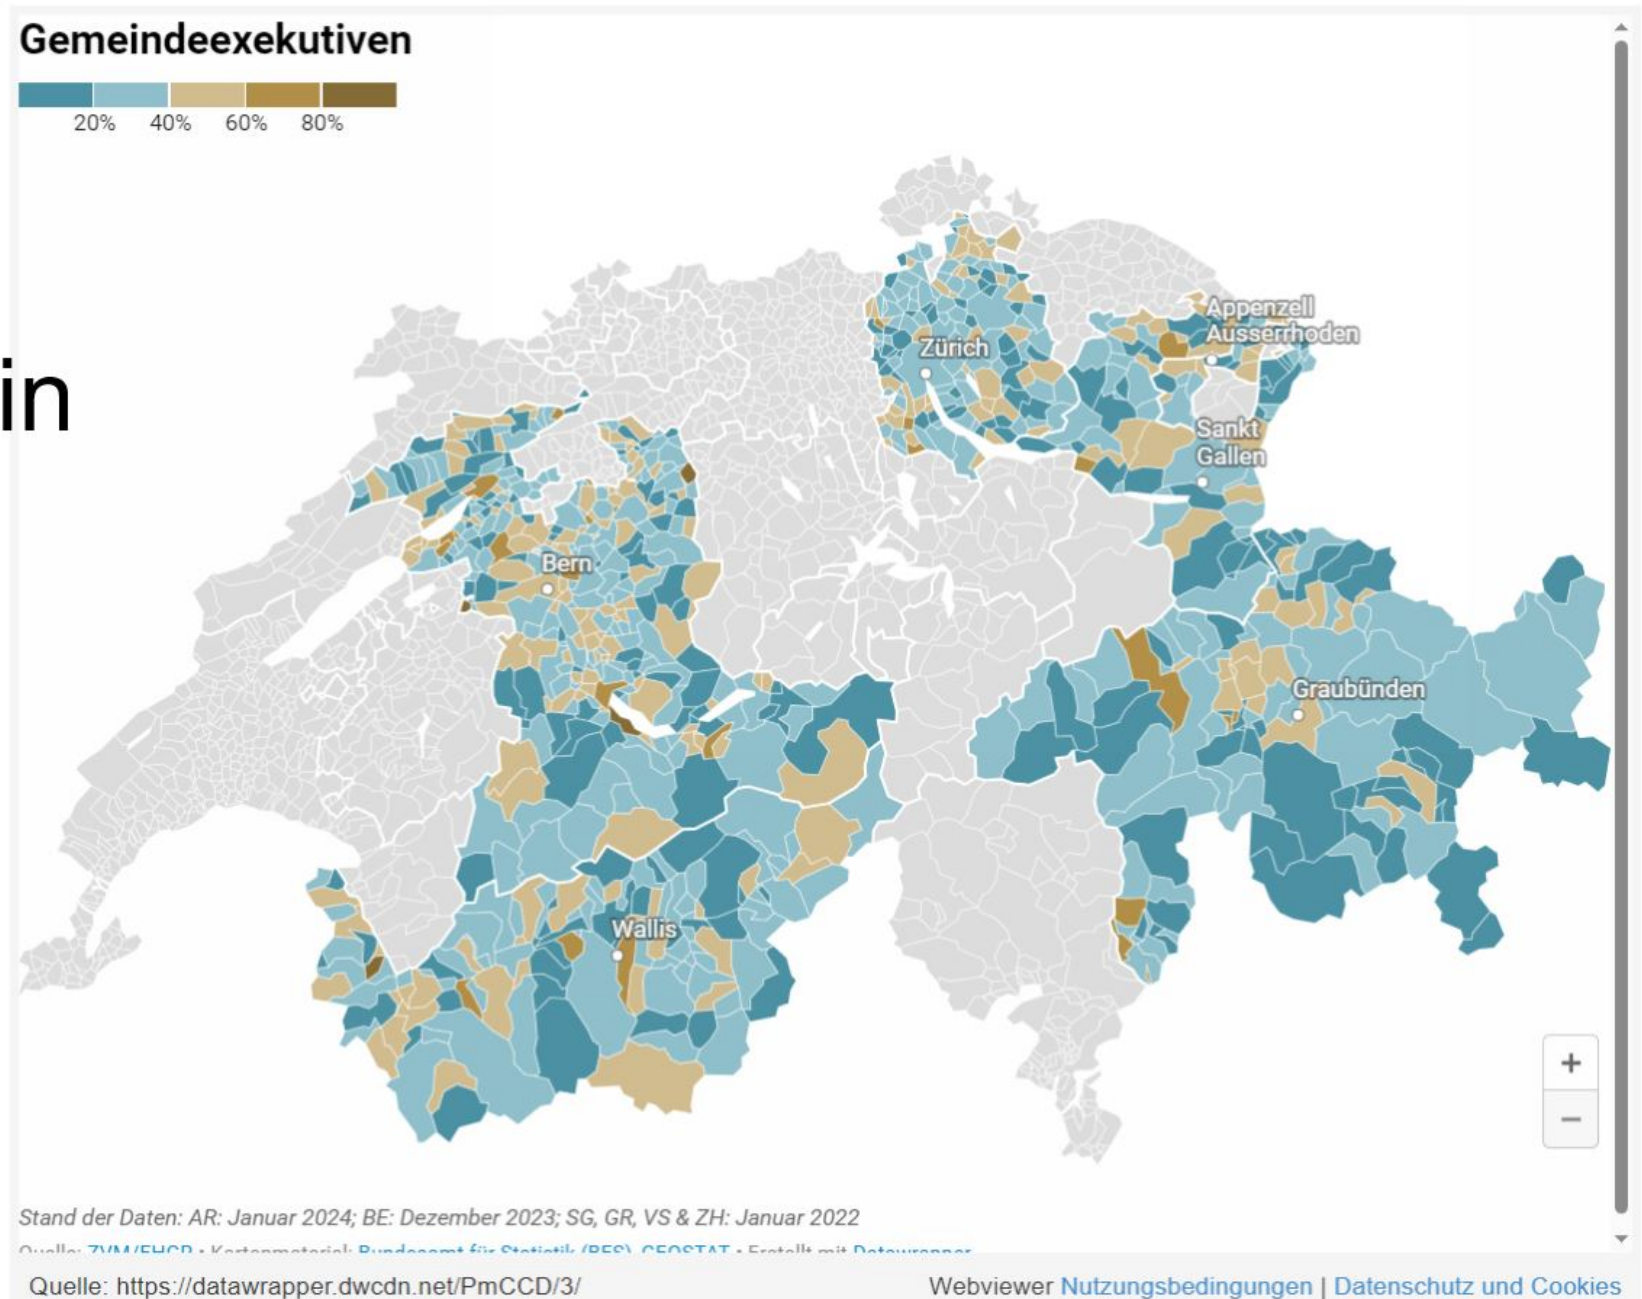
Gemeindeexekutiven

20% 40% 60% 80%

in

Zürich

Appenzell Ausserrhoden

Sankt Gallen

Bern

Graubünden

Wallis

+
−

Stand der Daten: AR: Januar 2024; BE: Dezember 2023; SG, GR, VS & ZH: Januar 2022

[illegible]

Quelle: https://datawrapper.dwcdn.net/PmCCD/3/

Webviewer Nutzungsbedingungen | Datenschutz und Cookies